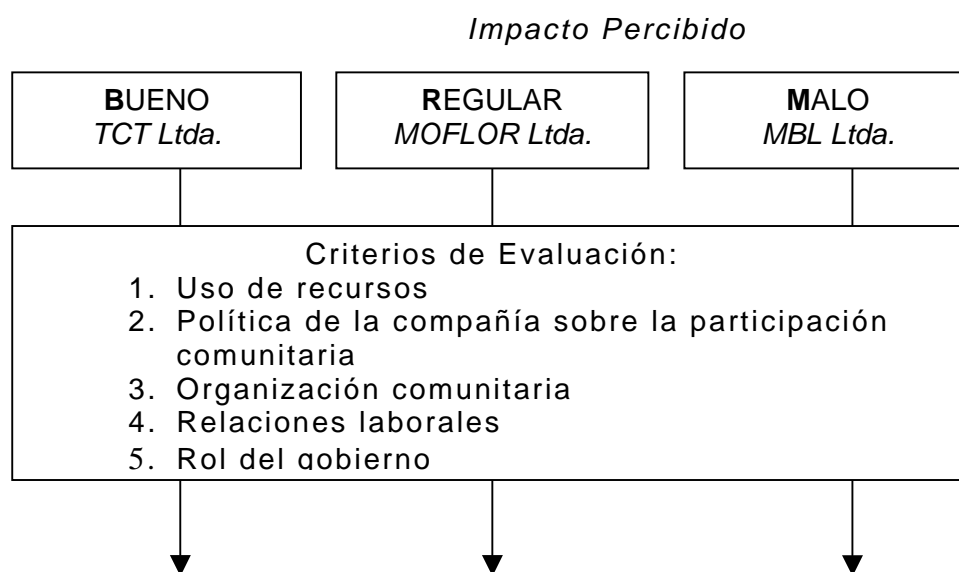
Impacto Percibido

BUENO
TCT Ltda.

REGULAR
MOFLOR Ltda.

MALO
MBL Ltda.

Criterios de Evaluación:
1. Uso de recursos
2. Política de la compañía sobre la participación comunitaria
3. Organización comunitaria
4. Relaciones laborales
5. Rol del gobierno